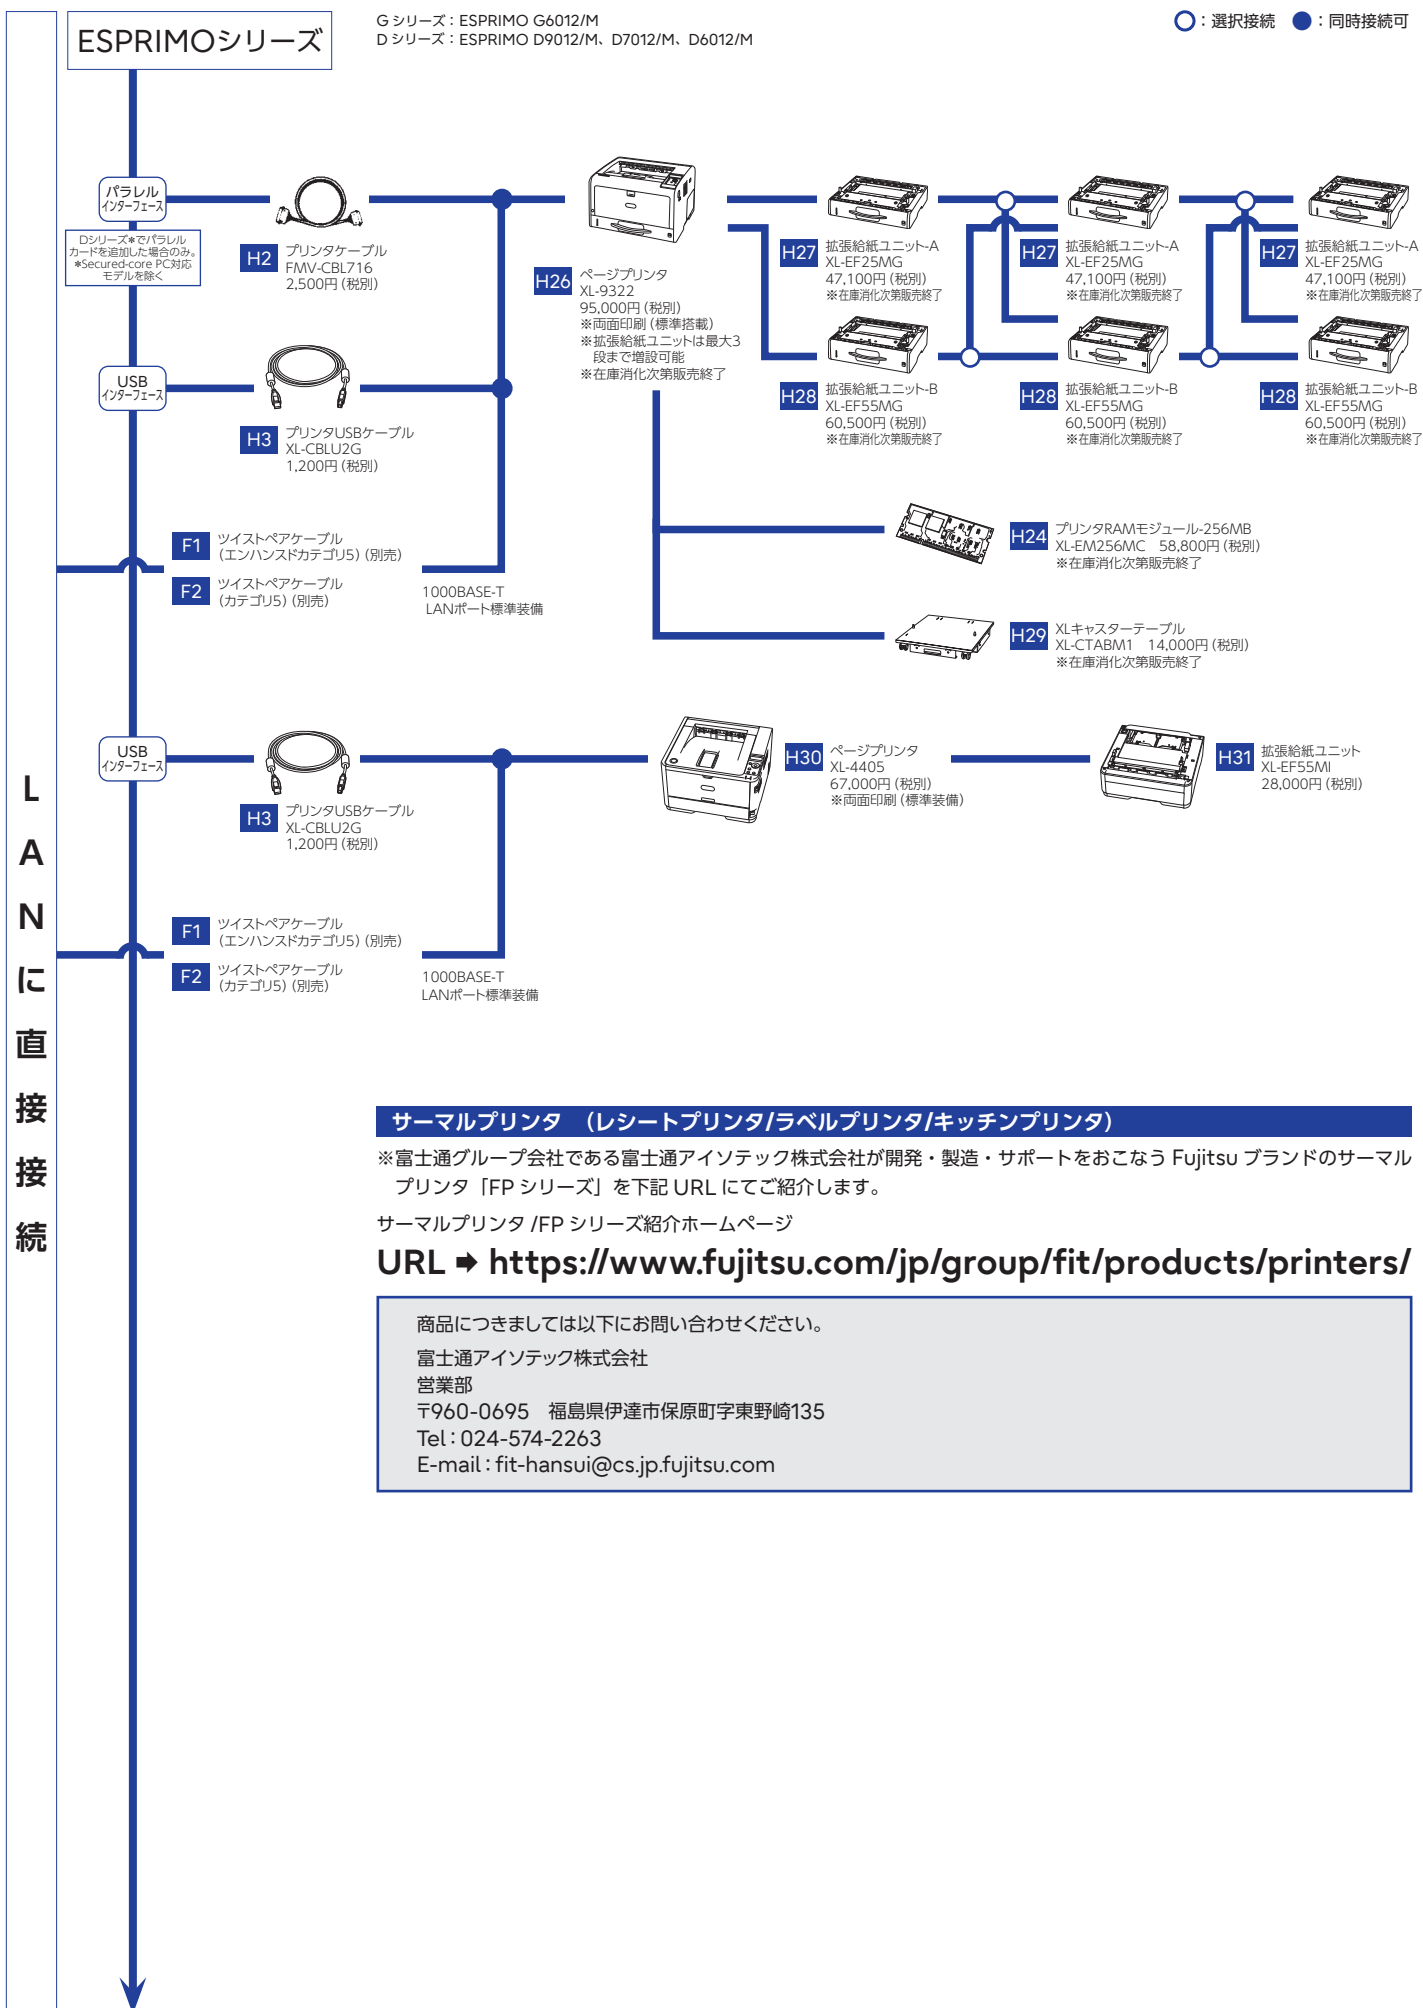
ESPRIMOシリーズ

G シリーズ：ESPRIMO G6012/M
D シリーズ：ESPRIMO D9012/M、D7012/M、D6012/M

○：選択接続 ●：同時接続可

パラレル インターフェース

Dシリーズ*でパラレルカードを追加した場合のみ。 *Secured-core PC対応モデルを除く

H2 プリンタケーブル FMV-CBL716 2,500円（税別）

H26 ページプリンタ XL-9322 95,000円（税別） ※両面印刷（標準搭載） ※拡張給紙ユニットは最大3段まで増設可能 ※在庫消化次第販売終了

H27 拡張給紙ユニット-A XL-EF25MG 47,100円（税別） ※在庫消化次第販売終了

H27 拡張給紙ユニット-A XL-EF25MG 47,100円（税別） ※在庫消化次第販売終了

H27 拡張給紙ユニット-A XL-EF25MG 47,100円（税別） ※在庫消化次第販売終了

H28 拡張給紙ユニット-B XL-EF55MG 60,500円（税別） ※在庫消化次第販売終了

H28 拡張給紙ユニット-B XL-EF55MG 60,500円（税別） ※在庫消化次第販売終了

H28 拡張給紙ユニット-B XL-EF55MG 60,500円（税別） ※在庫消化次第販売終了

USB インターフェース

H3 プリンタUSBケーブル XL-CBLU2G 1,200円（税別）

H24 プリンタRAMモジュール-256MB XL-EM256MC 58,800円（税別） ※在庫消化次第販売終了

F1 ツイストペアケーブル（エンハンスドカテゴリ5）（別売）

F2 ツイストペアケーブル（カテゴリ5）（別売）

1000BASE-T LANポート標準装備

H29 XLキャスターテーブル XL-CTABM1 14,000円（税別） ※在庫消化次第販売終了

USB インターフェース

H30 ページプリンタ XL-4405 67,000円（税別） ※両面印刷（標準装備）

H31 拡張給紙ユニット XL-EF55MI 28,000円（税別）

H3 プリンタUSBケーブル XL-CBLU2G 1,200円（税別）

F1 ツイストペアケーブル（エンハンスドカテゴリ5）（別売）

F2 ツイストペアケーブル（カテゴリ5）（別売）

1000BASE-T LANポート標準装備

LANに直接接続

サーマルプリンタ （レシートプリンタ/ラベルプリンタ/キッチンプリンタ）

※富士通グループ会社である富士通アイソテック株式会社が開発・製造・サポートをおこなう Fujitsu ブランドのサーマルプリンタ「FP シリーズ」を下記 URL にてご紹介します。

サーマルプリンタ /FP シリーズ紹介ホームページ

URL ➡ https://www.fujitsu.com/jp/group/fit/products/printers/

商品につきましては以下にお問い合わせください。
富士通アイソテック株式会社
営業部
〒960-0695 福島県伊達市保原町字東野崎135
Tel：024-574-2263
E-mail：fit-hansui@cs.jp.fujitsu.com